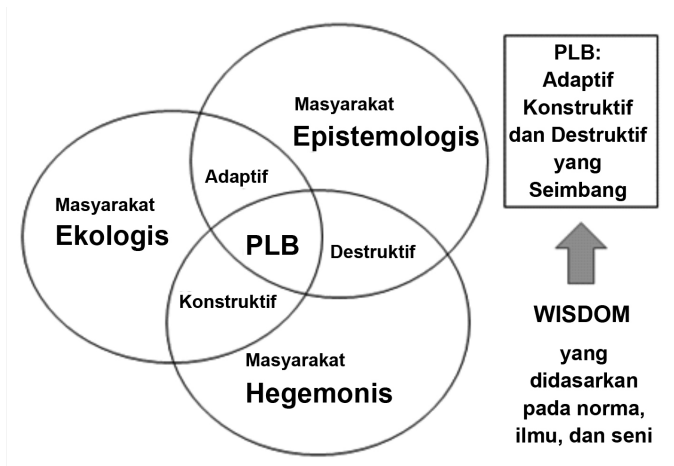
Masyarakat
Epistemologis

Masyarakat
Ekologis

Adaptif

PLB

Destruktif

Konstruktif

Masyarakat
Hegemonis

PLB:
Adaptif
Konstruktif
dan Destruktif
yang
Seimbang

WISDOM

yang
didasarkan
pada norma,
ilmu, dan seni